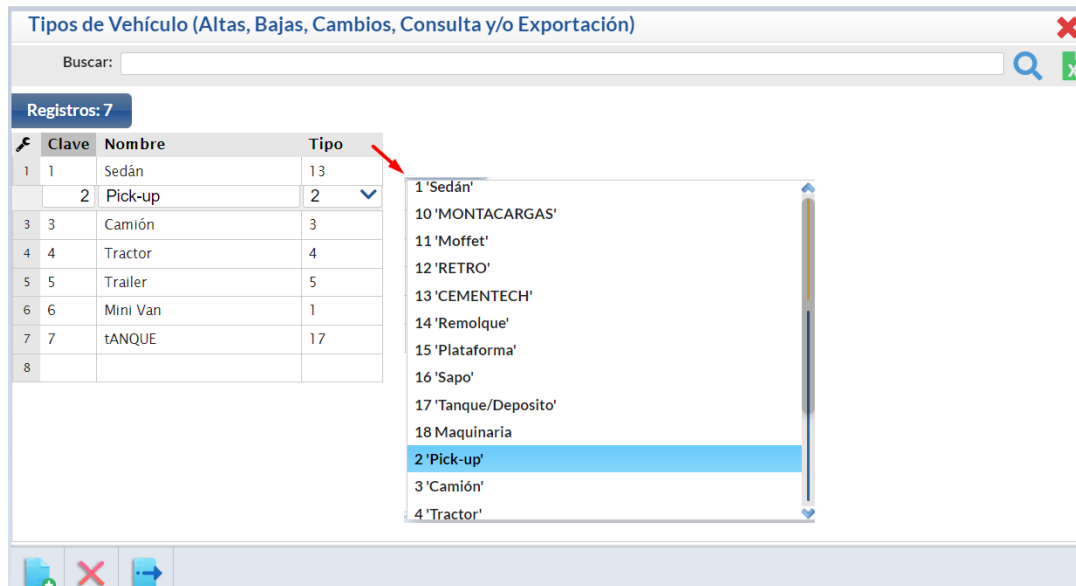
Tipos de Vehículo (Altas, Bajas, Cambios, Consulta y/o Exportación)

Buscar:

Registros: 7

| | Clave | Nombre | Tipo |
|---|---|---|---|
| 1 | 1 | Sedán | 13 |
| | 2 | Pick-up | 2 |
| 3 | 3 | Camión | 3 |
| 4 | 4 | Tractor | 4 |
| 5 | 5 | Trailer | 5 |
| 6 | 6 | Mini Van | 1 |
| 7 | 7 | tANQUE | 17 |
| 8 | | | |

1 'Sedán'
10 'MONTACARGAS'
11 'Moffet'
12 'RETRO'
13 'CEMENTECH'
14 'Remolque'
15 'Plataforma'
16 'Sapo'
17 'Tanque/Deposito'
18 Maquinaria
2 'Pick-up'
3 'Camión'
4 'Tractor'